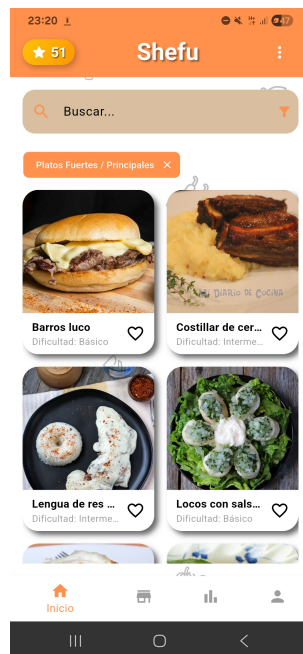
23:20

47

51

Shefu

Buscar...

Platos Fuertes / Principales ✕

Barros luco
Dificultad: Básico

Costillar de cer...
Dificultad: Interme...

Mi Diario de Cocina

Lengua de res ...
Dificultad: Interme...

Locos con sals...
Dificultad: Básico

Inicio